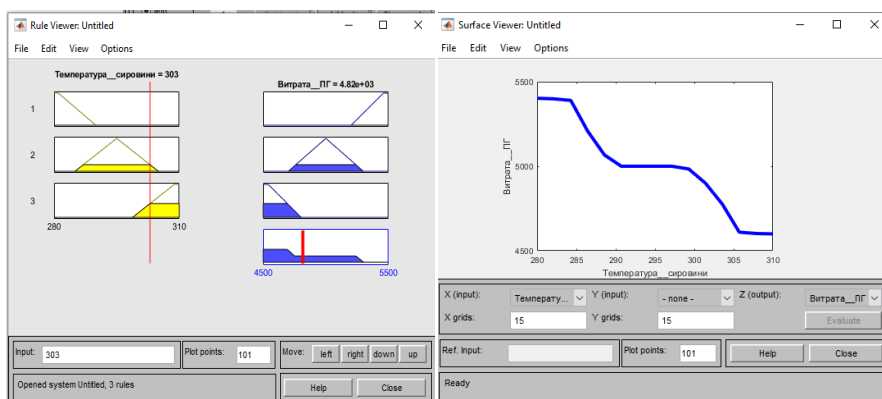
Rule Viewer: Untitled

File Edit View Options

Температура__сировини = 303

Витрата__ПГ = 4.82e+03

1

2

3

280

310

4500

5500

Input: 303

Plot points: 101

Move: left right down up

Opened system Untitled, 3 rules

Help Close

Surface Viewer: Untitled

File Edit View Options

5500

5000

4500

Витрата__ПГ

280 285 290 295 300 305 310

Температура__сировини

X (input): Температу...

Y (input): - none -

Z (output): Витрата__ПГ

X grids: 15

Y grids: 15

Evaluate

Ref. Input:

Plot points: 101

Help Close

Ready